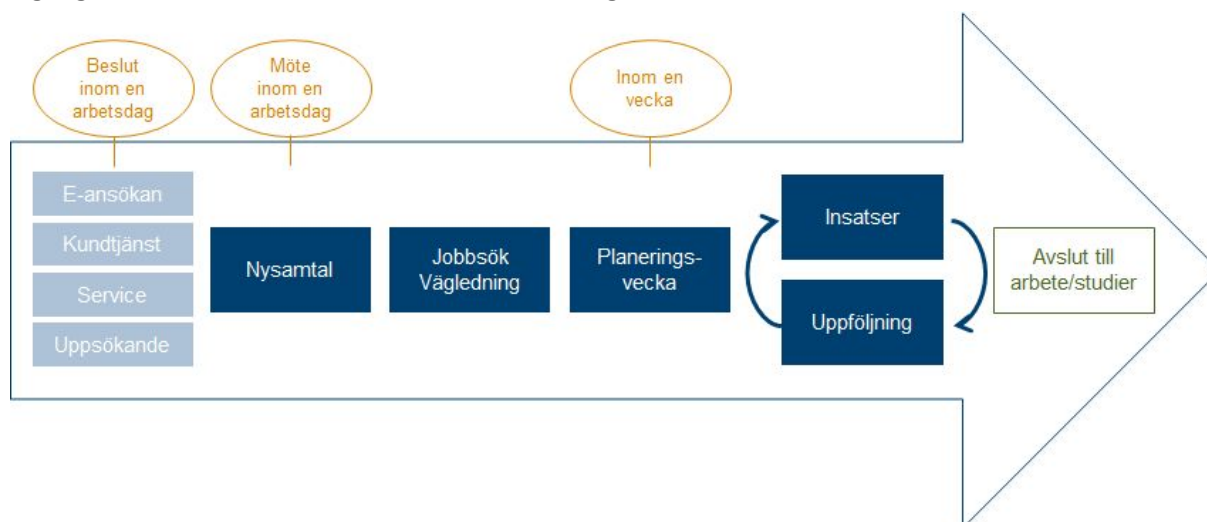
Beslut inom en arbetsdag

Möte inom en arbetsdag

Inom en vecka

E-ansökan

Kundtjänst

Service

Uppsökande

Nysamtal

Jobbsök Vägledning

Planerings-vecka

Insatser

Uppföljning

Avslut till arbete/studier